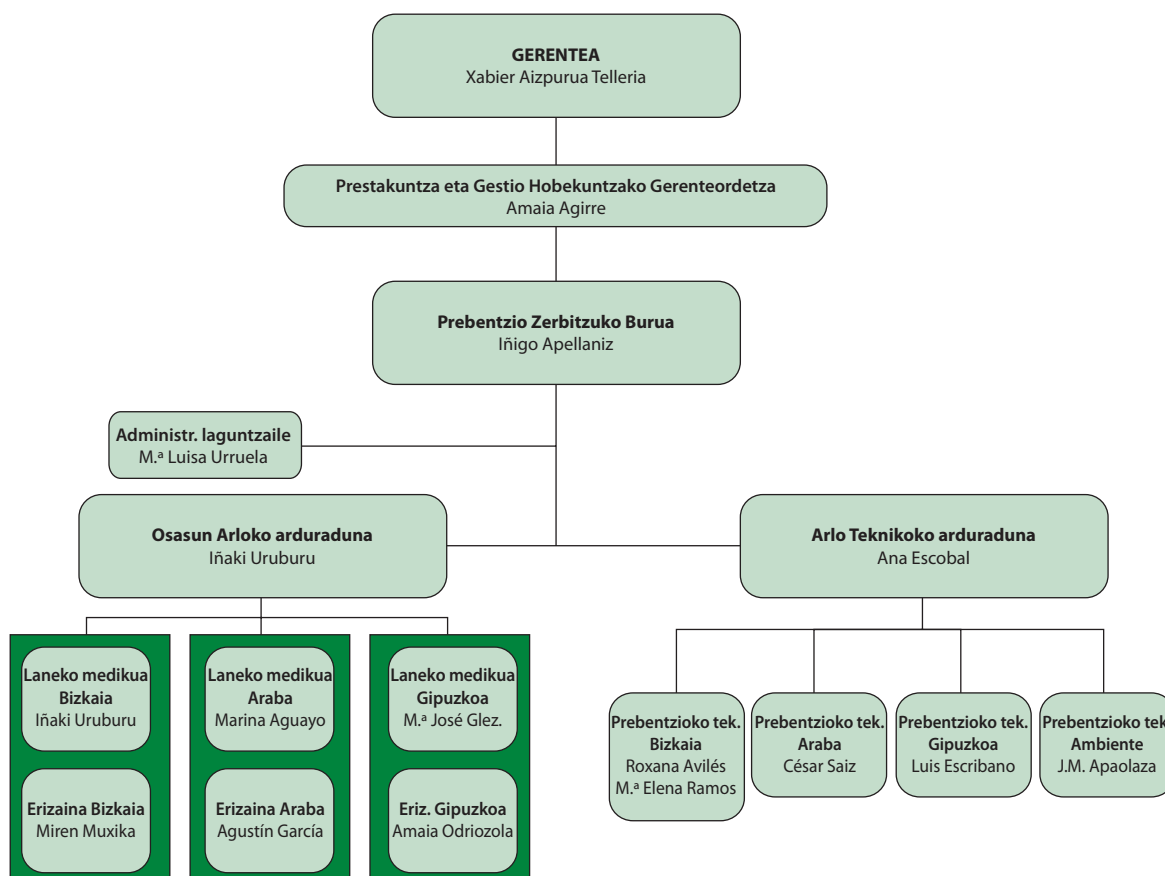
GERENTEA
Xabier Aizpurua Telleria

Prestakuntza eta Gestio Hobekuntzako Gerenteordetza
Amaia Agirre

Prebentzio Zerbitzuko Burua
Iñigo Apellaniz

Administr. laguntzaile
M.ª Luisa Urruela

Osasun Arloko arduraduna
Iñaki Uruburu

Arlo Teknikoko arduraduna
Ana Escobal

Laneko medikua Bizkaia
Iñaki Uruburu

Erizaina Bizkaia
Miren Muxika

Laneko medikua Araba
Marina Aguayo

Erizaina Araba
Agustín García

Laneko medikua Gipuzkoa
M.ª José Glez.

Eriz. Gipuzkoa
Amaia Odriozola

Prebentzioko tek. Bizkaia
Roxana Avilés
M.ª Elena Ramos

Prebentzioko tek. Araba
César Saiz

Prebentzioko tek. Gipuzkoa
Luis Escribano

Prebentzioko tek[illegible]
Ambiente
J.M. Apaolaza